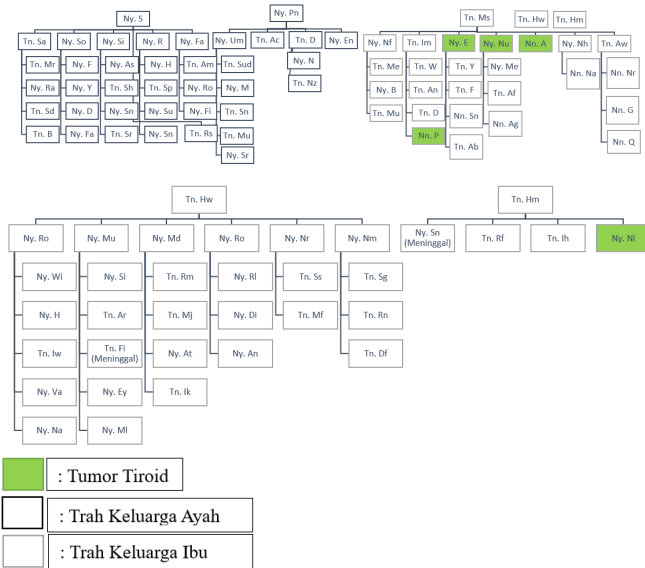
Ny. S

Tn. Sa
Tn. Mr
Ny. Ra
Tn. Sd
Tn. B

Ny. So
Ny. F
Ny. Y
Ny. D
Ny. Fa

Ny. Si
Ny. As
Tn. Sh
Ny. Sn
Tn. Sr

Ny. R
Ny. H
Tn. Sp
Ny. Su
Ny. Sn

Ny. Fa
Tn. Am
Ny. Ro
Ny. Fi
Tn. Rs

Ny. Pn

Ny. Um
Tn. Sud
Ny. M
Tn. Sn
Tn. Mu
Ny. Sr

Tn. Ac

Tn. D
Ny. N
Tn. Nz

Ny. En

Tn. Ms

Ny. Nf
Ny. Me
Ny. B
Ny. Mu

Tn. Im
Tn. W
Tn. An
Tn. D
Nn. P

Ny. E
Tn. Y
Tn. F
Nn. Sn
Tn. Ab

Ny. Nu
Ny. Me
Tn. Af
Nn. Ag

Nn. A

Tn. Hw

Tn. Hm

Ny. Nh
Nn. Na

Tn. Aw
Nn. Nr
Nn. G
Nn. Q

Tn. Hw

Ny. Ro
Ny. Wi
Ny. H
Tn. Iw
Ny. Va
Ny. Na

Ny. Mu
Ny. Si
Tn. Ar
Tn. Fi (Meninggal)
Ny. Ey
Ny. Ml

Ny. Md
Tn. Rm
Tn. Mj
Ny. At
Tn. Ik

Ny. Ro
Tn. Rl
Ny. Di
Ny. An

Ny. Nr
Tn. Ss
Tn. Mf

Ny. Nm
Tn. Sg
Tn. Rn
Tn. Df

Tn. Hm

Ny. Sn (Meninggal)
Tn. Rf
Tn. Ih
Ny. Ni

: Tumor Tiroid
: Trah Keluarga Ayah
: Trah Keluarga Ibu